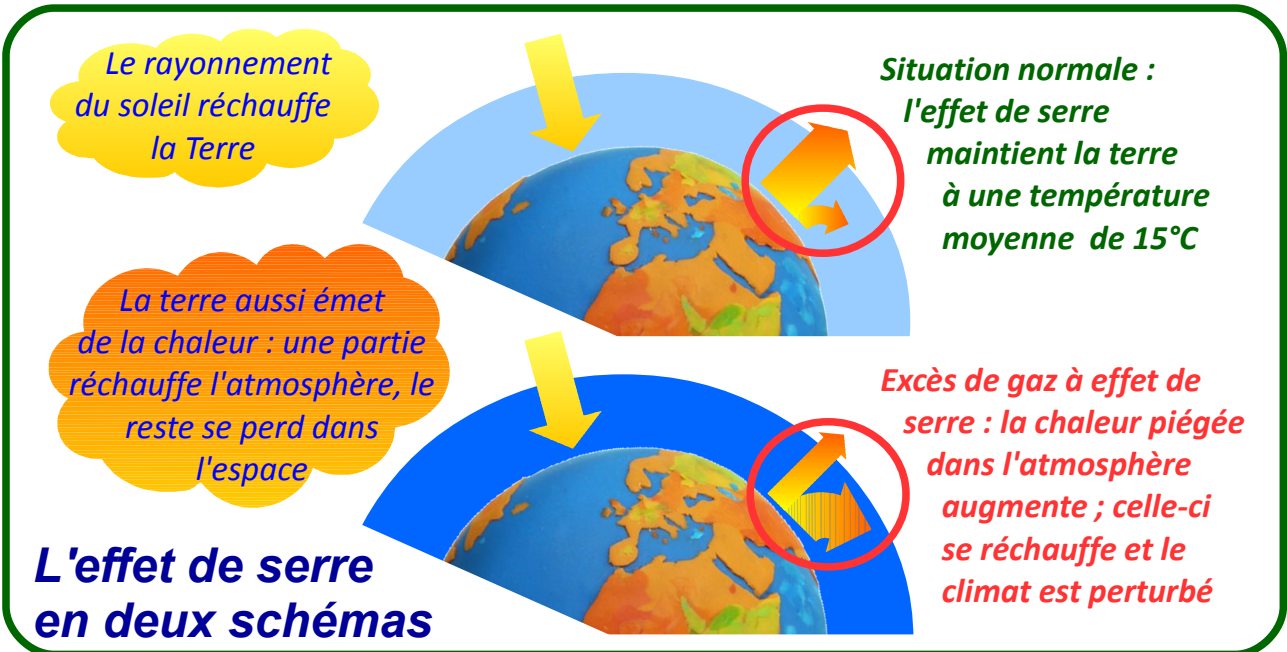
Le rayonnement du soleil réchauffe la Terre

Situation normale : l'effet de serre maintient la terre à une température moyenne de 15°C

La terre aussi émet de la chaleur : une partie réchauffe l'atmosphère, le reste se perd dans l'espace

Excès de gaz à effet de serre : la chaleur piégée dans l'atmosphère augmente ; celle-ci se réchauffe et le climat est perturbé

L'effet de serre en deux schémas